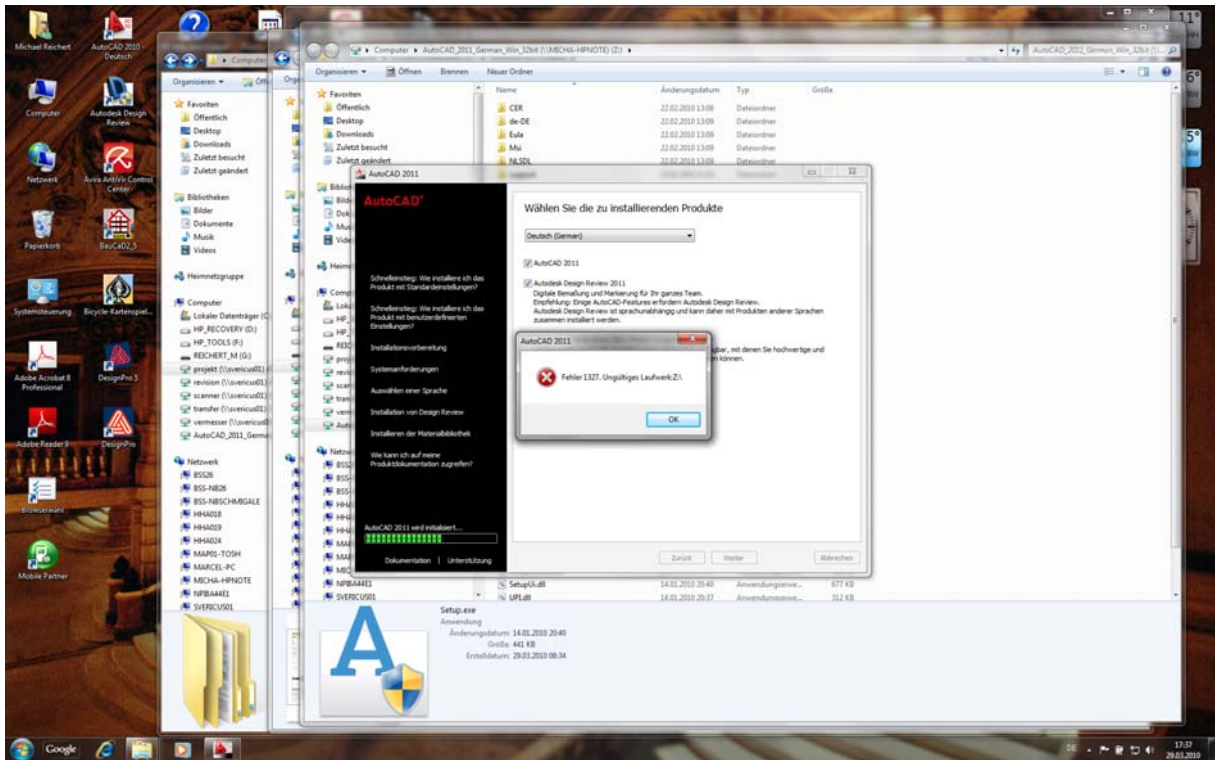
Michael Reichert
AutoCAD 2010 - Deutsch
Computer
Autodesk Design Review
Netzwerk
Avira AntiVir Control Center
Papierkorb
BauCAD2_5
Systemsteuerung
Bicycle-Kartenspiel...
Adobe Acrobat 8 Professional
DesignPro 5
Adobe Reader 9
DesignPro
Browserwahl
Mobile Partner

Organisieren
Favoriten
Öffentlich
Desktop
Downloads
Zuletzt besucht
Zuletzt geändert
Bibliotheken
Bilder
Dokumente
Musik
Videos
Heimnetzgruppe
Computer
Lokaler Datenträger (C:)
HP_RECOVERY (D:)
HP_TOOLS (F:)
REICHERT_M (G:)
projekt (\\svericus01)
revision (\\svericus01)
scanner (\\svericus01)
transfer (\\svericus01)
vermesser (\\svericus0
AutoCAD_2011_Germ
Netzwerk
BSS26
BSS-NB26
BSS-NBSCHMIDGALE
HHA018
HHA019
HHA024
MAP01-TOSH
MARCEL-PC
MICHA-HPNOTE
NPIBA44E1
SVERICUS01

Computer ▸ AutoCAD_2011_German_Win_32bit (\\MICHA-HPNOTE) (Z:) ▸
AutoCAD_2011_German_Win_32bit (\\...
Organisieren ▾ Öffnen Brennen Neuer Ordner

| Name | Änderungsdatum | Typ | Größe |
|---|---|---|---|
| CER | 22.02.2010 13:08 | Dateiordner | |
| de-DE | 22.02.2010 13:09 | Dateiordner | |
| Eula | 22.02.2010 13:09 | Dateiordner | |
| Msi | 22.02.2010 13:09 | Dateiordner | |
| NLSDL | 22.02.2010 13:08 | Dateiordner | |
| SetupUi.dll | 14.01.2010 20:40 | Anwendungserwe... | 677 KB |
| UPI.dll | 14.01.2010 20:37 | Anwendungserwe... | 312 KB |

Setup.exe
Anwendung
Änderungsdatum: 14.01.2010 20:40
Größe: 441 KB
Erstelldatum: 29.03.2010 08:34

AutoCAD 2011
AutoCAD®
Schnelleinstieg: Wie installiere ich das Produkt mit Standardeinstellungen?
Schnelleinstieg: Wie installiere ich das Produkt mit benutzerdefinierten Einstellungen?
Installationsvorbereitung
Systemanforderungen
Auswählen einer Sprache
Installation von Design Review
Installieren der Materialbibliothek
Wie kann ich auf meine Produktdokumentation zugreifen?
AutoCAD 2011 wird initialisiert...
Dokumentation | Unterstützung

Wählen Sie die zu installierenden Produkte
Deutsch (German)
AutoCAD 2011
Autodesk Design Review 2011
Digitale Bemaßung und Markierung für Ihr ganzes Team.
Empfehlung: Einige AutoCAD-Features erfordern Autodesk Design Review.
Autodesk Design Review ist sprachunabhängig und kann daher mit Produkten anderer Sprachen zusammen installiert werden.
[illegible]gbar, mit denen Sie hochwertige und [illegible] können.
Zurück Weiter Abbrechen

AutoCAD 2011
Fehler 1327. Ungültiges Laufwerk:Z:\
OK

Google
DE
17:37
29.03.2010